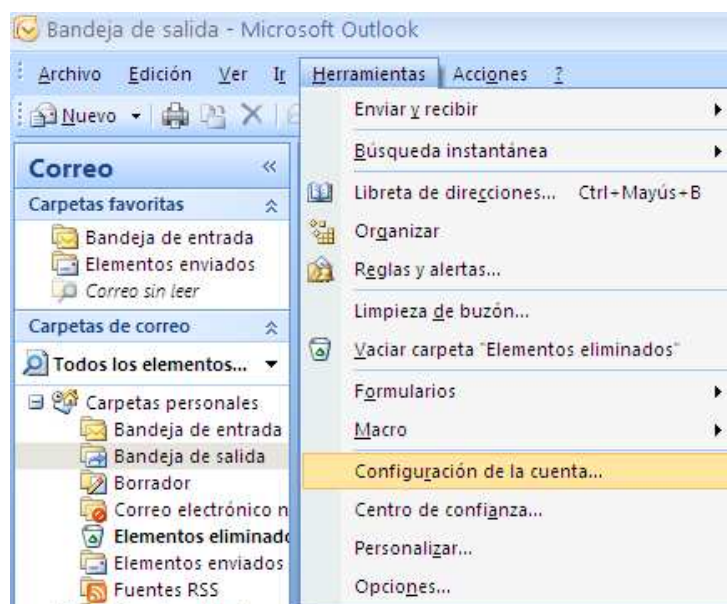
Bandeja de salida - Microsoft Outlook

Archivo Edición Ver Ir Herramientas Acciones ?

Nuevo

Correo

Carpetas favoritas

Bandeja de entrada
Elementos enviados
Correo sin leer

Carpetas de correo

Todos los elementos...

Carpetas personales
Bandeja de entrada
Bandeja de salida
Borrador
Correo electrónico n
Elementos eliminad
Elementos enviados
Fuentes RSS

Enviar y recibir
Búsqueda instantánea
Libreta de direcciones... Ctrl+Mayús+B
Organizar
Reglas y alertas...
Limpieza de buzón...
Vaciar carpeta "Elementos eliminados"
Formularios
Macro
Configuración de la cuenta...
Centro de confianza...
Personalizar...
Opciones...